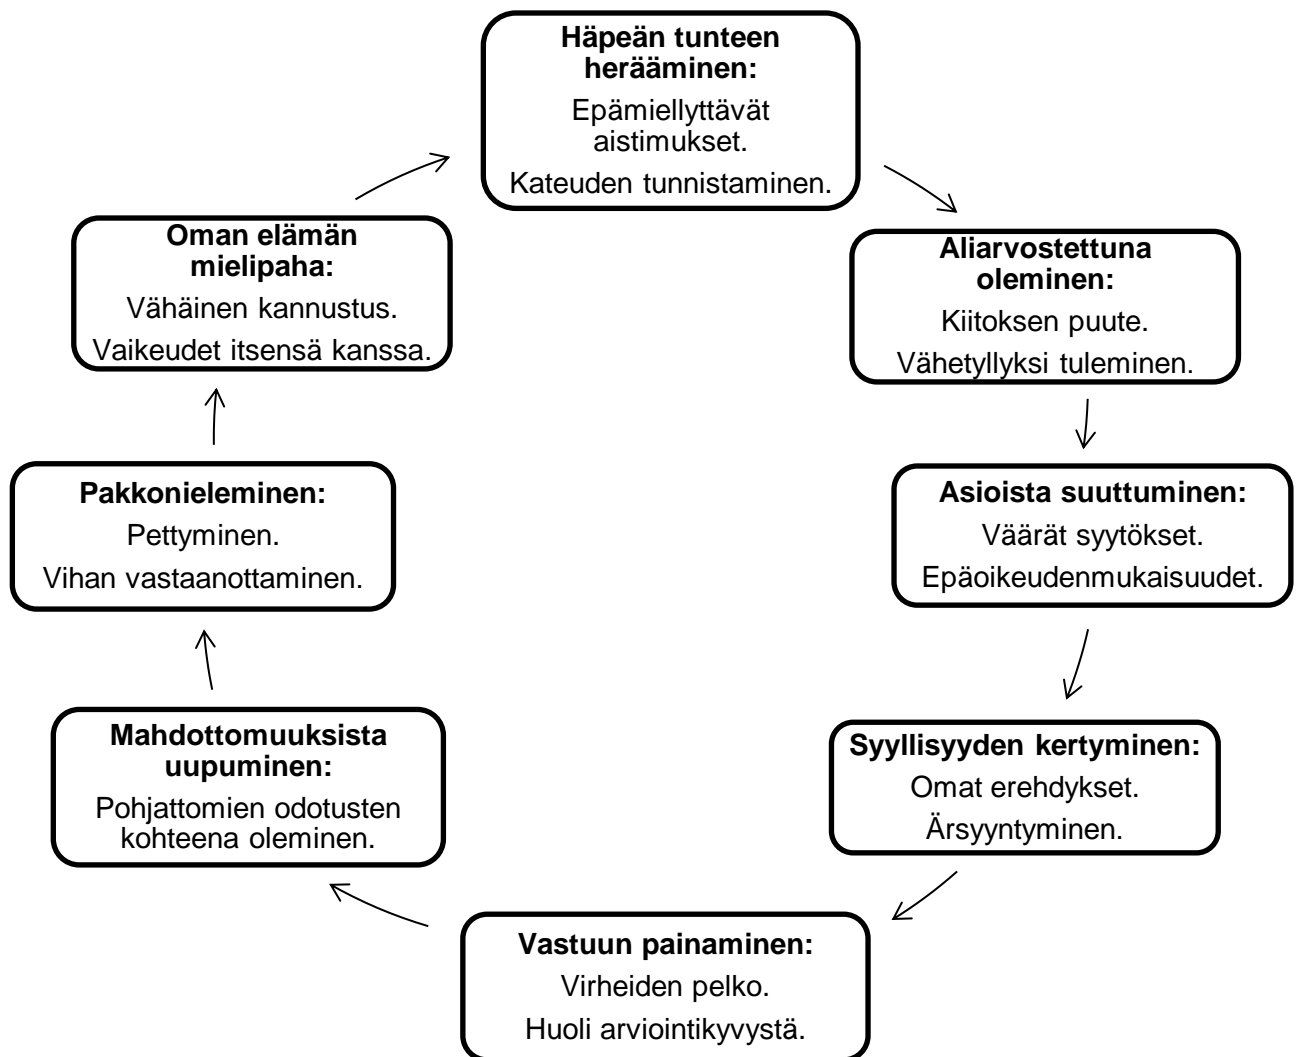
**Häpeän tunteen herääminen:**
Epämiellyttävät aistimukset.
Kateuden tunnistaminen.

**Aliarvostettuna oleminen:**
Kiitoksen puute.
Vähetyllyksi tuleminen.

**Asioista suuttuminen:**
Väärät syytökset.
Epäoikeudenmukaisuudet.

**Syyllisyyden kertyminen:**
Omat erehdykset.
Ärsyyntyminen.

**Vastuun painaminen:**
Virheiden pelko.
Huoli arviointikyvystä.

**Mahdottomuuksista uupuminen:**
Pohjattomien odotusten kohteena oleminen.

**Pakkonieleminen:**
Pettyminen.
Vihan vastaanottaminen.

**Oman elämän mielipaha:**
Vähäinen kannustus.
Vaikeudet itsensä kanssa.